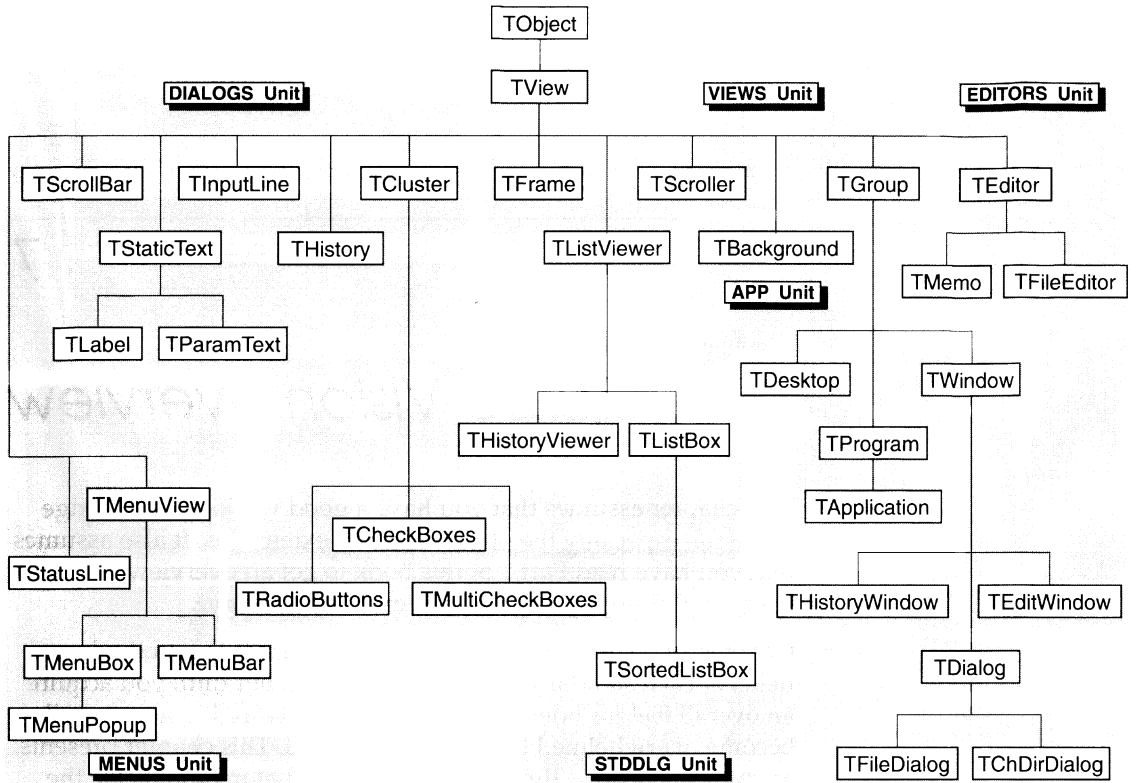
TObject

DIALOGS Unit

TView

VIEWS Unit

EDITORS Unit

TScrollBar

TInputLine

TCluster

TFrame

TScroller

TGroup

TEditor

TStaticText

THistory

TListViewer

TBackground

TMemo

TFileEditor

APP Unit

TLabel

TParamText

TDesktop

TWindow

THistoryViewer

TListBox

TProgram

TMenuView

TApplication

TCheckBoxes

TStatusLine

TRadioButtons

TMultiCheckBoxes

THistoryWindow

TEditWindow

TMenuBox

TMenuBar

TSortedListBox

TDialog

TMenuPopup

MENUS Unit

STDDLG Unit

TFileDialog

TChDirDialog